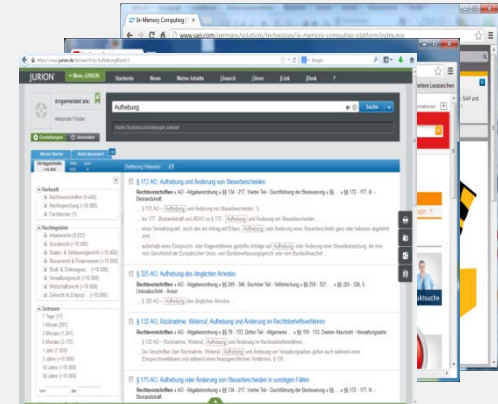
In-Memory Computing

www.sap.com/germany/solutions/technology/in-memory-computing-platform/index.epx

https://www.jurion.de

JURION

Mein JURION

Startseite

News

Meine Inhalte

|Search

|Store

|Link

|Desk

Angemeldet als:

Alexander Förster

Aufhebung

Suche

Meine Suche

Nicht zuordnet

Sortierung: Relevanz

§ 172 AO: Aufhebung und Änderung von Steuerbescheiden

Rechtsvorschriften » AO - Abgabenordnung » §§ 134 - 217, Vierter Teil - Durchführung der Besteuerung » §§ ... » §§ 172 - 177, III. - Bestandskraft

Aufhebung

Aufhebung

Aufhebung

§ 325 AO: Aufhebung des dinglichen Arrestes

Rechtsvorschriften » AO - Abgabenordnung » §§ 249 - 346, Sechster Teil - Vollstreckung » §§ 259 - 327, ... » §§ 324 - 326, 5. Unterabschnitt - Arrest

Aufhebung

§ 132 AO: Rücknahme, Widerruf, Aufhebung und Änderung im Rechtsbehelfsverfahren

Rechtsvorschriften » AO - Abgabenordnung » §§ 78 - 133, Dritter Teil - Allgemeine ... » §§ 118 - 133, Zweiter Abschnitt - Verwaltungsakte

Aufhebung

Aufhebung

§ 171 AO: Aufhebung oder Änderung von Steuerbescheiden in sonstigen Fällen

Rechtsvorschriften » AO - Abgabenordnung » §§ 134 - 217, Vierter Teil - Durchführung der Besteuerung » §§ ... » §§ 172 - 177, III. - Bestandskraft

Rechtsgebiet

Zeitraum

SAP

aktsuche